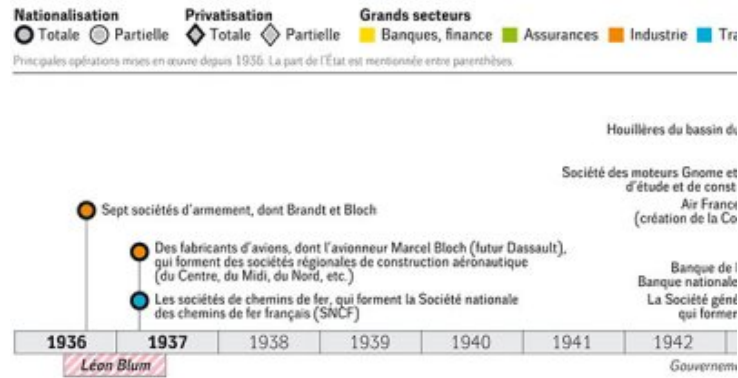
Nationalisation
Totale Partielle
Privatisation
Totale Partielle
Grands secteurs
Banques, finance Assurances Industrie Tra

Principales opérations mises en œuvre depuis 1936. La part de l'État est mentionnée entre parenthèses

Houillères du bassin du

Société des moteurs Gnome et
d'étude et de const
Air France
(création de la Co

Sept sociétés d'armement, dont Brandt et Bloch

Des fabricants d'avions, dont l'avionneur Marcel Bloch (futur Dassault), qui forment des sociétés régionales de construction aéronautique (du Centre, du Midi, du Nord, etc.)

Banque de
Banque nationale
La Société géné
qui former

Les sociétés de chemins de fer, qui forment la Société nationale des chemins de fer français (SNCF)

| 1936 | 1937 | 1938 | 1939 | 1940 | 1941 | 1942 |
|---|---|---|---|---|---|---|

Léon Blum

Gouverneme